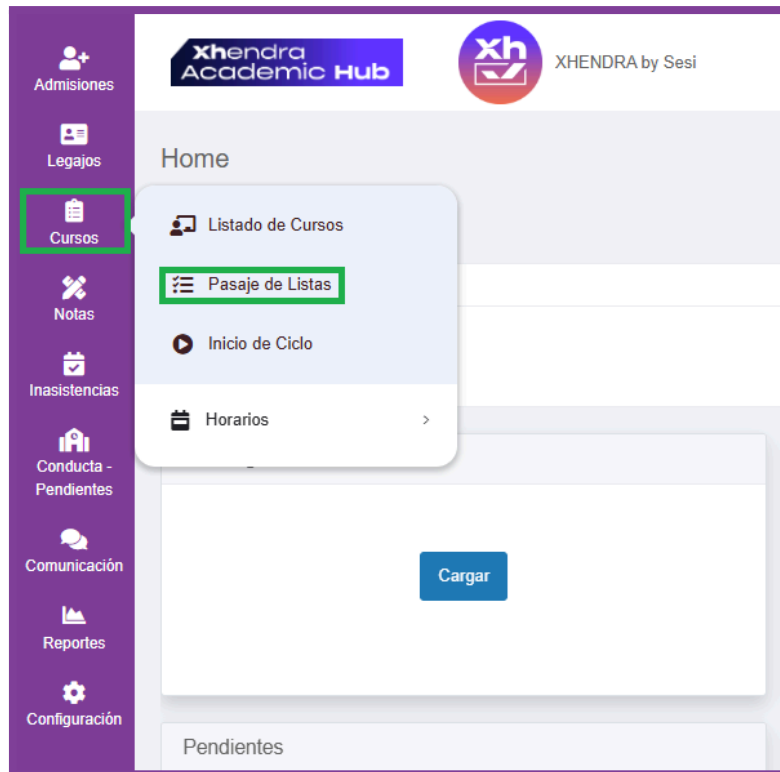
Admisiones
Legajos
Cursos
Notas
Inasistencias
Conducta - Pendientes
Comunicación
Reportes
Configuración

xhendra Academic Hub
xh
XHENDRA by Sesi

Home

Listado de Cursos
Pasaje de Listas
Inicio de Ciclo
Horarios >

Cargar

Pendientes